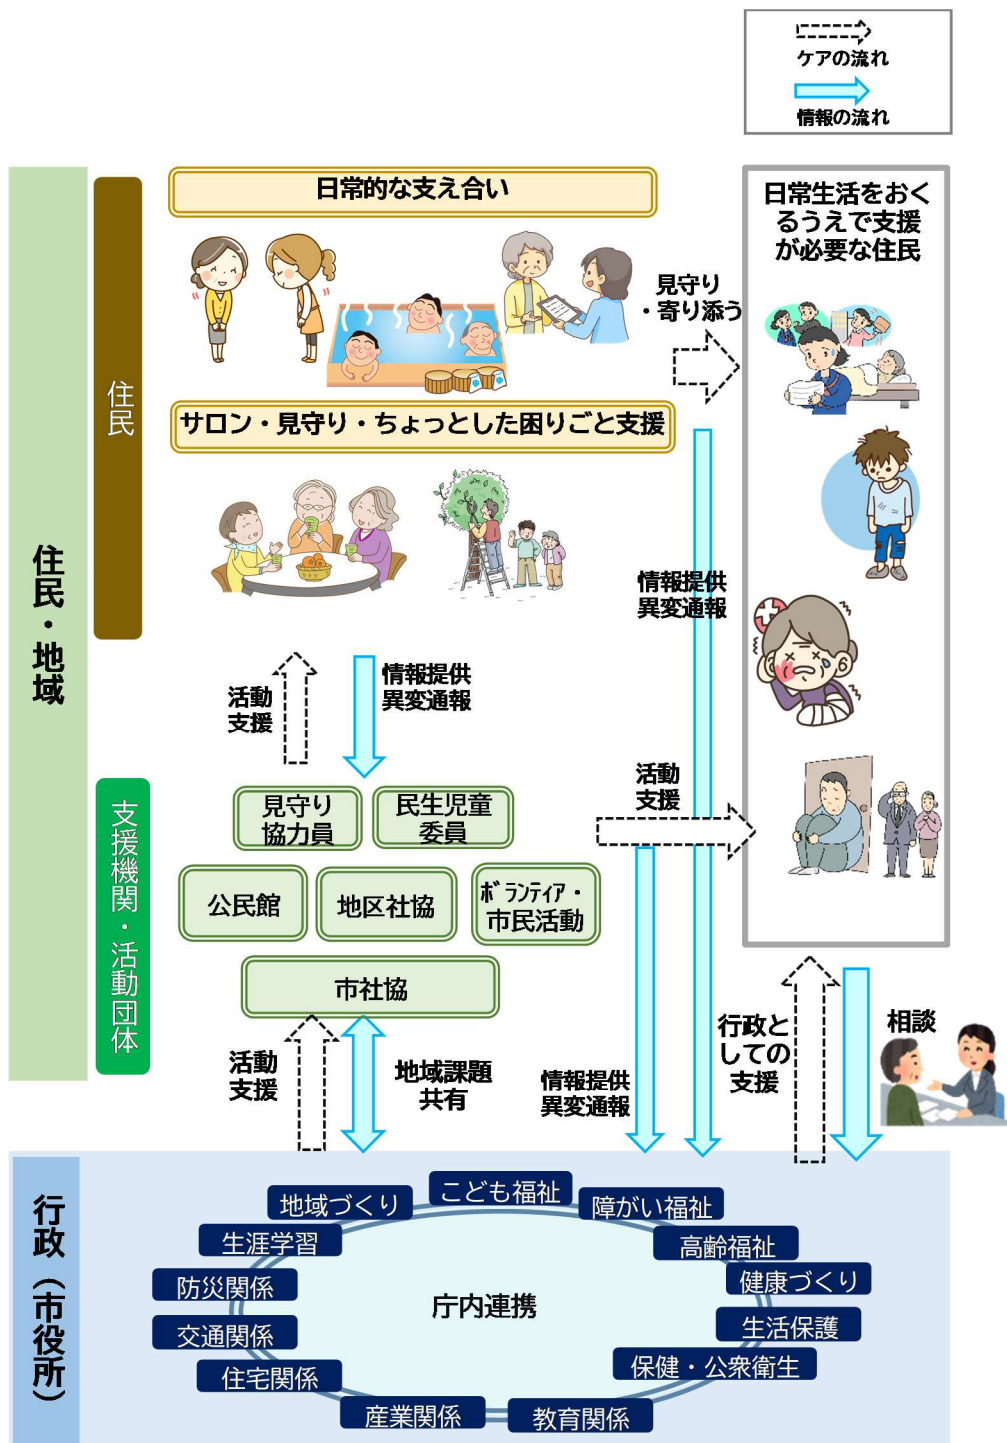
ケアの流れ
情報の流れ

住民・地域

住民

日常的な支え合い

サロン・見守り・ちょっとした困りごと支援

日常生活をおくるうえで支援が必要な住民

見守り
・寄り添う

情報提供
異変通報

活動
支援

情報提供
異変通報

支援機関・活動団体

見守り
協力員

民生児童
委員

公民館

地区社協

ボランティア・
市民活動

市社協

活動
支援

活動
支援

地域課題
共有

情報提供
異変通報

行政と
しての
支援

相談

行政（市役所）

地域づくり
こども福祉
障がい福祉
生涯学習
高齢福祉
防災関係
健康づくり
庁内連携
交通関係
生活保護
住宅関係
保健・公衆衛生
産業関係
教育関係